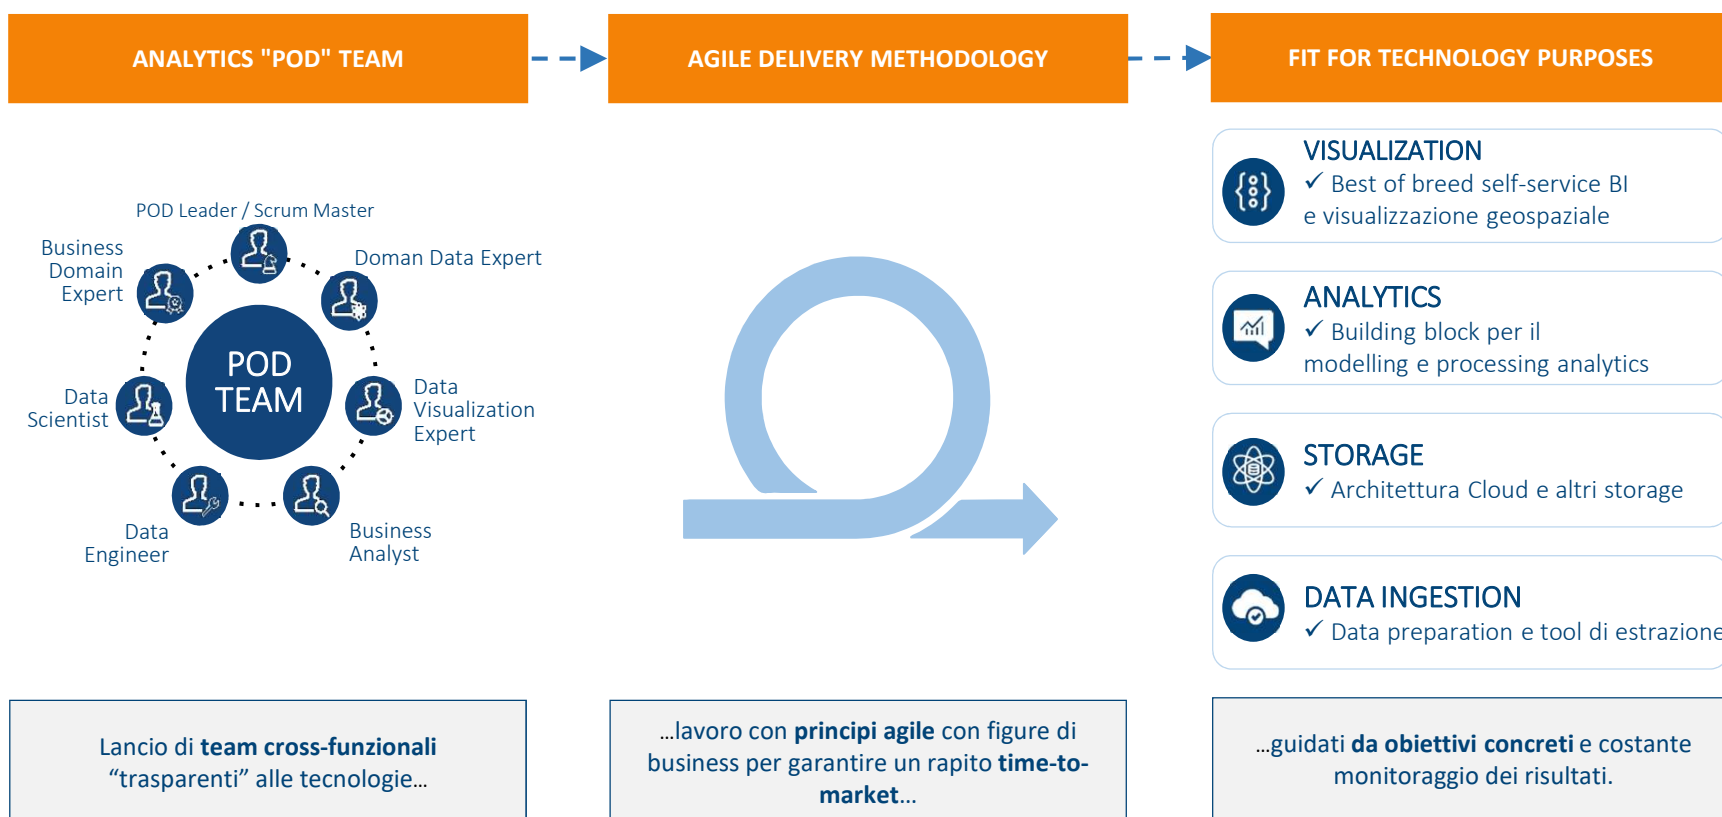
ANALYTICS "POD" TEAM

AGILE DELIVERY METHODOLOGY

FIT FOR TECHNOLOGY PURPOSES

POD Leader / Scrum Master

Business Domain Expert

Doman Data Expert

POD TEAM

Data Scientist

Data Visualization Expert

Data Engineer

Business Analyst

VISUALIZATION
✓ Best of breed self-service BI e visualizzazione geospaziale

ANALYTICS
✓ Building block per il modelling e processing analytics

STORAGE
✓ Architettura Cloud e altri storage

DATA INGESTION
✓ Data preparation e tool di estrazione

Lancio di **team cross-funzionali** “trasparenti” alle tecnologie…

…lavoro con **principi agile** con figure di business per garantire un rapito **time-to-market**…

…guidati **da obiettivi concreti** e costante monitoraggio dei risultati.